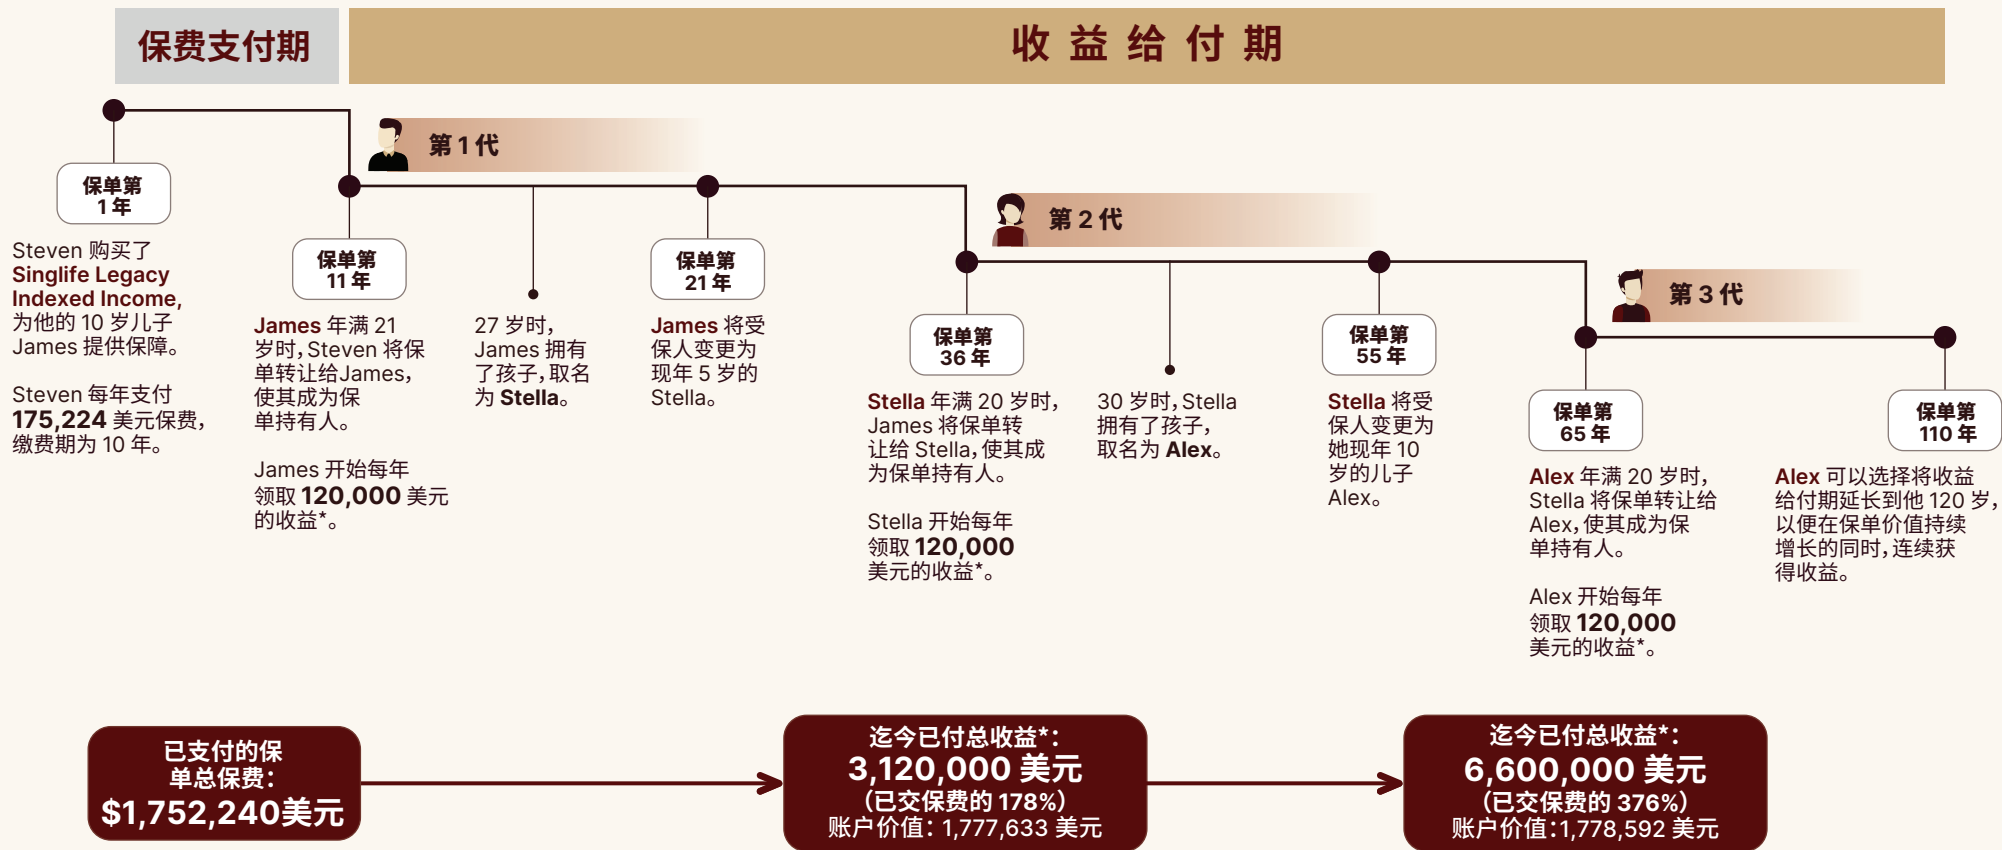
保费支付期

收 益 给 付 期

第 1 代

第 2 代

第 3 代

保单第 1 年

Steven 购买了 Singlife Legacy Indexed Income, 为他的 10 岁儿子 James 提供保障。

Steven 每年支付 175,224 美元保费，缴费期为 10 年。

保单第 11 年

James 年满 21 岁时，Steven 将保单转让给James，使其成为保单持有人。

James 开始每年领取 120,000 美元的收益*。

27 岁时，James 拥有了孩子，取名为 Stella。

保单第 21 年

James 将受保人变更为现年 5 岁的 Stella。

保单第 36 年

Stella 年满 20 岁时，James 将保单转让给 Stella，使其成为保单持有人。

Stella 开始每年领取 120,000 美元的收益*。

30 岁时，Stella 拥有了孩子，取名为 Alex。

保单第 55 年

Stella 将受保人变更为她现年 10 岁的儿子 Alex。

保单第 65 年

Alex 年满 20 岁时，Stella 将保单转让给 Alex，使其成为保单持有人。

Alex 开始每年领取 120,000 美元的收益*。

保单第 110 年

Alex 可以选择将收益给付期延长到他 120 岁，以便在保单价值持续增长的同时，连续获得收益。

已支付的保单总保费：
$1,752,240美元

迄今已付总收益*：
3,120,000 美元
(已交保费的 178%)
账户价值：1,777,633 美元

迄今已付总收益*：
6,600,000 美元
(已交保费的 376%)
账户价值:1,778,592 美元